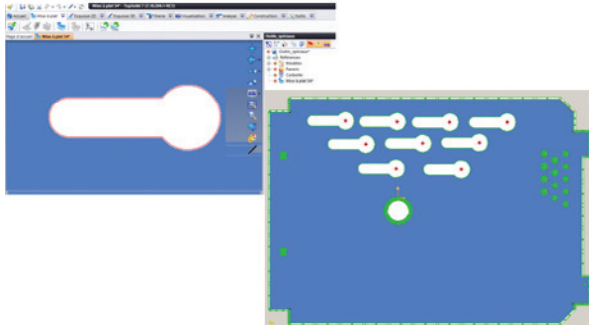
Mise à plat 3d* - TopSolid 7 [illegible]

Accueil | Mise à plat | Esquisse 2D | Esquisse 3D | Forme | Visualisation | Analyse | Construction | Outils

Page d'accueil | Mise à plat 3d*

Outils_spéciaux
Outils_spéciaux*
Références
Modèles
Paramètres
Contextes
Mise à plat 3d*